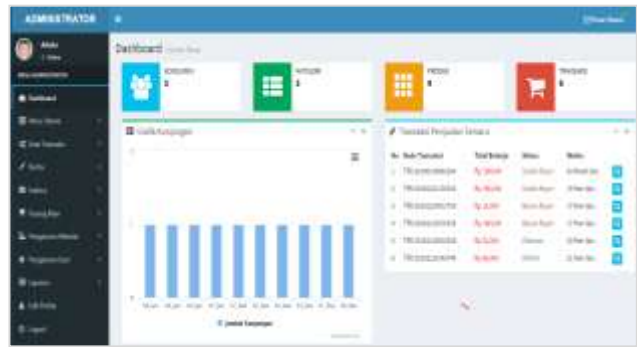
ADMINISTRATOR

Dashboard

KONSUMEN
2

KATEGORI
3

PRODUK
9

TRANSAKSI
6

Grafik Kunjungan

Transaksi Penjualan Terbaru

| No | Kode Transaksi | Total Belanja | Status | Waktu |
|---|---|---|---|---|
| 1 | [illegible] | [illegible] | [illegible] | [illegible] |
| 2 | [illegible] | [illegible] | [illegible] | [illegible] |
| 3 | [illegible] | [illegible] | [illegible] | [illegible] |
| 4 | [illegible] | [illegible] | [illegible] | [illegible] |
| 5 | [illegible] | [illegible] | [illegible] | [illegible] |
| 6 | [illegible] | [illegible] | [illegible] | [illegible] |

Jumlah Kunjungan

Dashboard
Logout